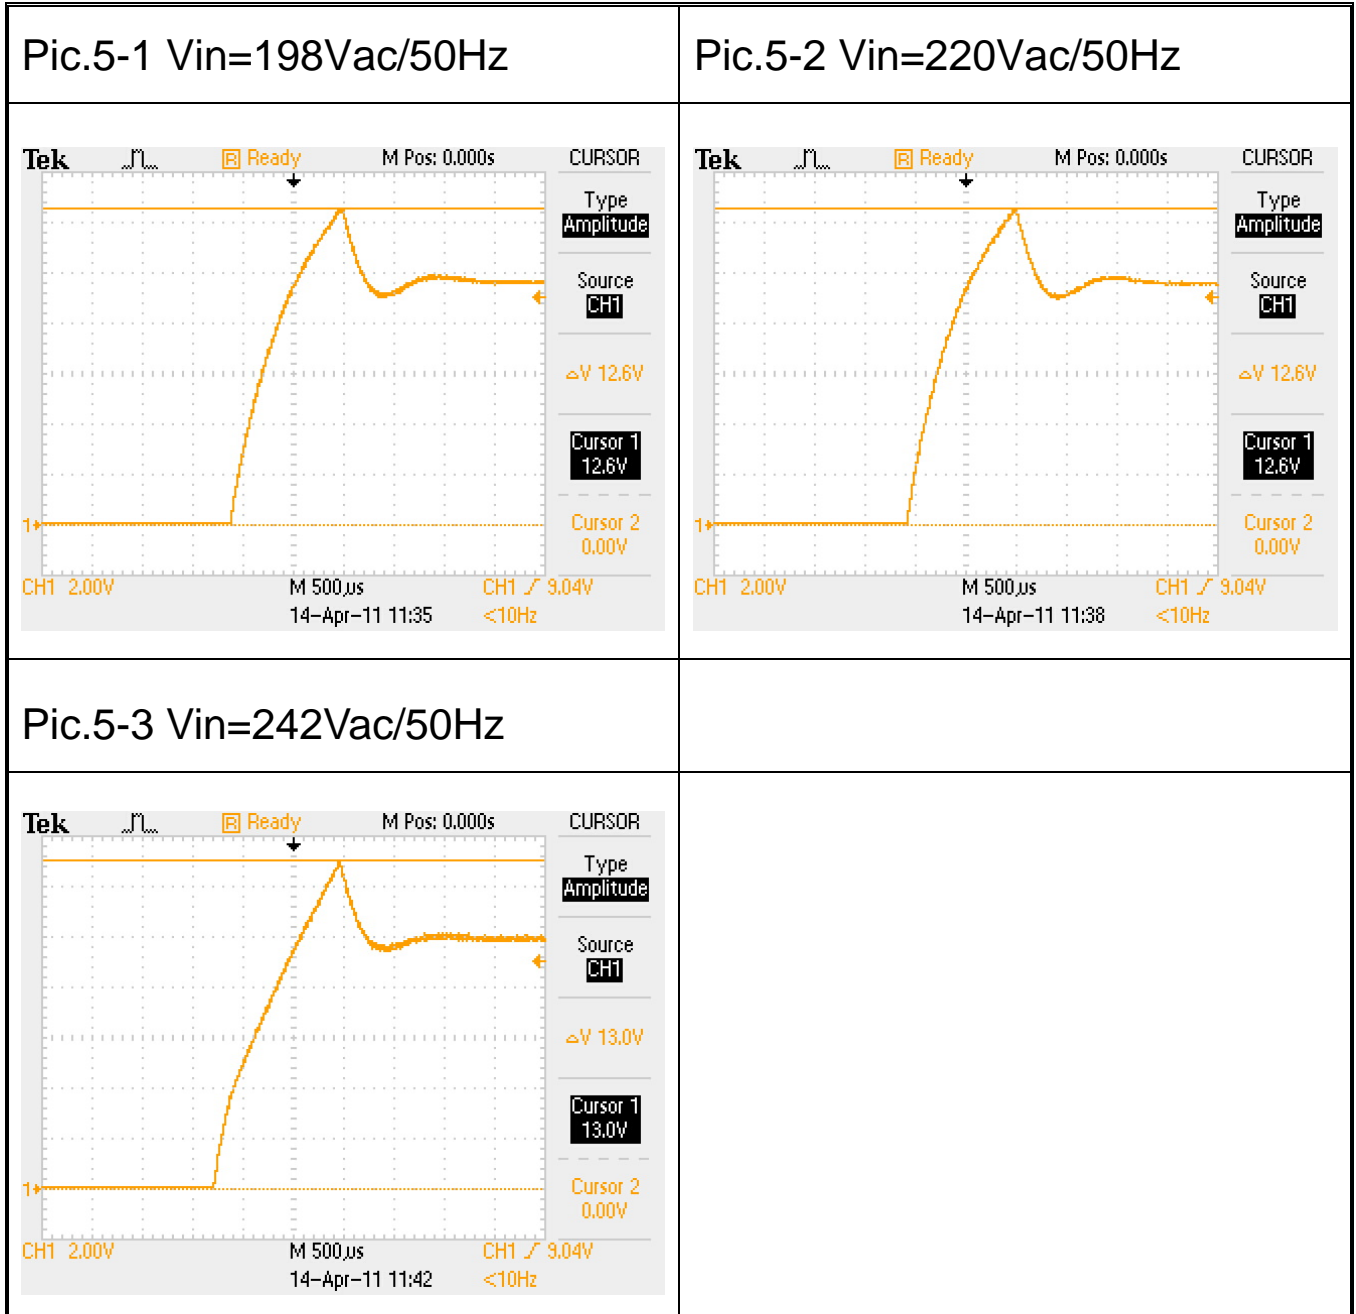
| Pic.5-1 Vin=198Vac/50Hz | Pic.5-2 Vin=220Vac/50Hz |
|---|---|
| Tek R Ready M Pos: 0.000s CURSOR Type Amplitude Source CH1 ΔV 12.6V Cursor 1 12.6V Cursor 2 0.00V 1 CH1 2.00V M 500μs CH1 ⁄ 9.04V 14-Apr-11 11:35 <10Hz | Tek R Ready M Pos: 0.000s CURSOR Type Amplitude Source CH1 ΔV 12.6V Cursor 1 12.6V Cursor 2 0.00V 1 CH1 2.00V M 500μs CH1 ⁄ 9.04V 14-Apr-11 11:38 <10Hz |
| Pic.5-3 Vin=242Vac/50Hz | |
| Tek R Ready M Pos: 0.000s CURSOR Type Amplitude Source CH1 ΔV 13.0V Cursor 1 13.0V Cursor 2 0.00V 1 CH1 2.00V M 500μs CH1 ⁄ 9.04V 14-Apr-11 11:42 <10Hz | |